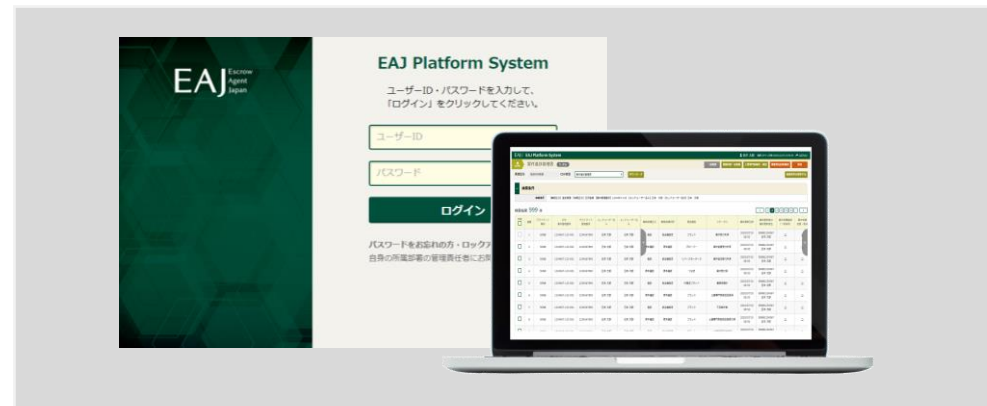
EAJ Escrow Agent Japan

EAJ Platform System

ユーザーID・パスワードを入力して、「ログイン」をクリックしてください。

ユーザーID

パスワード

ログイン

パスワードをお忘れの方・ロックア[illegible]

自身の所属部署の管理責任者にお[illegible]

EAJ Platform System

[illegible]